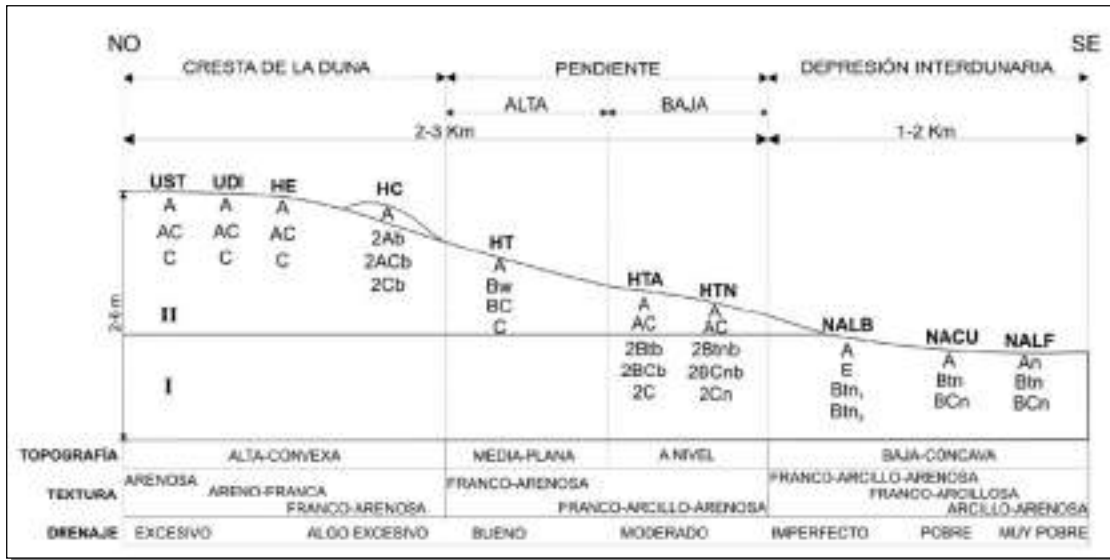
NO

SE

CRESTA DE LA DUNA

PENDIENTE

DEPRESIÓN INTERDUNARIA

ALTA

BAJA

2-3 Km

1-2 Km

UST
A
AC
C

UDI
A
AC
C

HE
A
AC
C

HC
A
2Ab
2ACb
2Cb

HT
A
Bw
BC
C

HTA
A
AC
2Btb
2BCb
2C

HTN
A
AC
2Btnb
2BCnb
2Cn

NALB
A
E
Btn$_1$
Btn$_2$

NACU
A
Btn
BCn

NALF
An
Btn
BCn

2-6 m

II

I

TOPOGRAFÍA: ALTA-CONVEXA | MEDIA-PLANA | A NIVEL | BAJA-CONCAVA

TEXTURA: ARENOSA | ARENO-FRANCA | FRANCO-ARENOSA | FRANCO-ARENOSA | FRANCO-ARCILLO-ARENOSA | FRANCO-ARCILLO-ARENOSA | FRANCO-ARCILLOSA | ARCILLO-ARENOSA

DRENAJE: EXCESIVO | ALGO EXCESIVO | BUENO | MODERADO | IMPERFECTO | POBRE | MUY POBRE